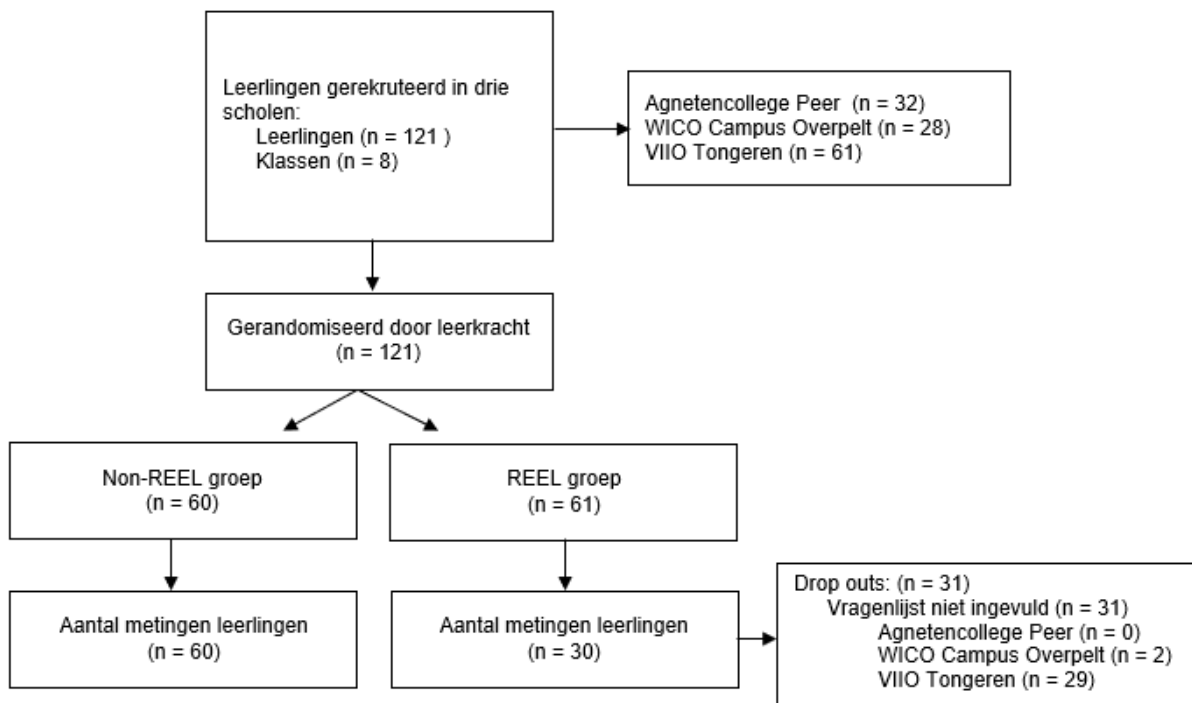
Leerlingen gerekruteerd in drie scholen:
Leerlingen (n = 121 )
Klassen (n = 8)

Agnetencollege Peer (n = 32)
WICO Campus Overpelt (n = 28)
VIIO Tongeren (n = 61)

Gerandomiseerd door leerkracht
(n = 121)

Non-REEL groep
(n = 60)

REEL groep
(n = 61)

Aantal metingen leerlingen
(n = 60)

Aantal metingen leerlingen
(n = 30)

Drop outs: (n = 31)
Vragenlijst niet ingevuld (n = 31)
Agnetencollege Peer (n = 0)
WICO Campus Overpelt (n = 2)
VIIO Tongeren (n = 29)